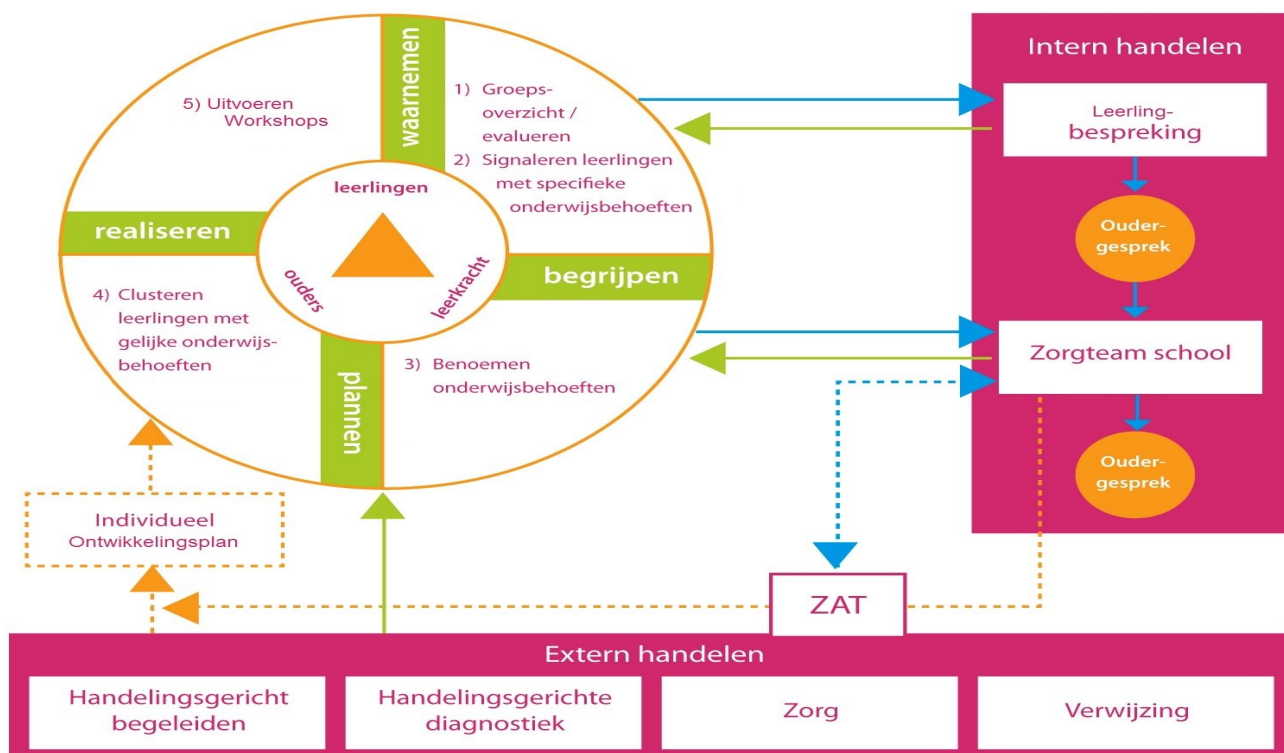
5) Uitvoeren Workshops

waarnemen

1) Groepsoverzicht / evalueren
2) Signaleren leerlingen met specifieke onderwijsbehoeften

leerlingen

ouders

leerkracht

realiseren

begrijpen

4) Clusteren leerlingen met gelijke onderwijsbehoeften

planen

3) Benoemen onderwijsbehoeften

Individueel Ontwikkelingsplan

Intern handelen

Leerling-bespreking

Ouder-gesprek

Zorgteam school

Ouder-gesprek

ZAT

Extern handelen

Handelingsgericht begeleiden

Handelingsgerichte diagnostiek

Zorg

Verwijzing